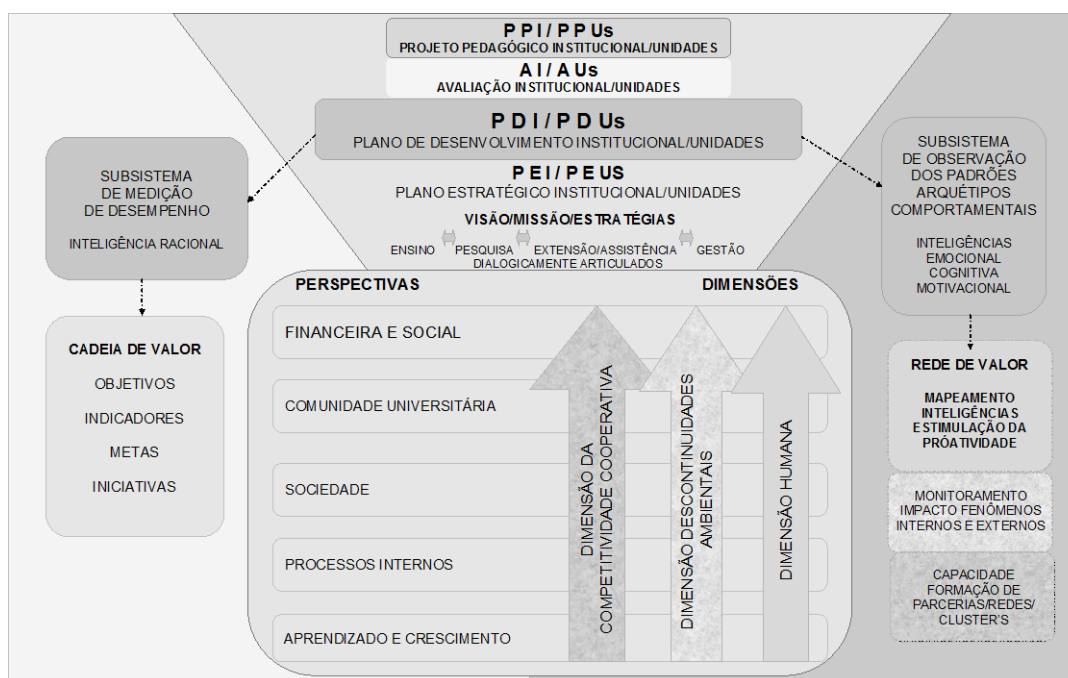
P P I / P P Us
PROJETO PEDAGÓGICO INSTITUCIONAL/UNIDADES

A I / A Us
AVALIAÇÃO INSTITUCIONAL/UNIDADES

P D I / P D Us
PLANO DE DESENVOLVIMENTO INSTITUCIONAL/UNIDADES

P E I / P E US
PLANO ESTRATÉGICO INSTITUCIONAL/UNIDADES

VISÃO/MISSÃO/ESTRATÉGIAS

ENSINO PESQUISA EXTENSÃO/ASSISTÊNCIA GESTÃO
DIALOGICAMENTE ARTICULADOS

SUBSISTEMA DE MEDIÇÃO DE DESEMPENHO

INTELIGÊNCIA RACIONAL

CADEIA DE VALOR

OBJETIVOS

INDICADORES

METAS

INICIATIVAS

PERSPECTIVAS

DIMENSÕES

FINANCEIRA E SOCIAL

COMUNIDADE UNIVERSITÁRIA

SOCIEDADE

PROCESSOS INTERNOS

APRENDIZADO E CRESCIMENTO

DIMENSÃO DA COMPETITIVIDADE COOPERATIVA

DIMENSÃO DESCONTINUIDADES AMBIENTAIS

DIMENSÃO HUMANA

SUBSISTEMA DE OBSERVAÇÃO DOS PADRÕES ARQUÉTIPOS COMPORTAMENTAIS

INTELIGÊNCIAS EMOCIONAL COGNITIVA MOTIVACIONAL

REDE DE VALOR

MAPEAMENTO INTELIGÊNCIAS E ESTIMULAÇÃO DA PRÓATIVIDADE

MONITORAMENTO IMPACTO FENÔMENOS INTERNOS E EXTERNOS

CAPACIDADE FORMAÇÃO DE PARCERIAS/REDES/ CLUSTER'S